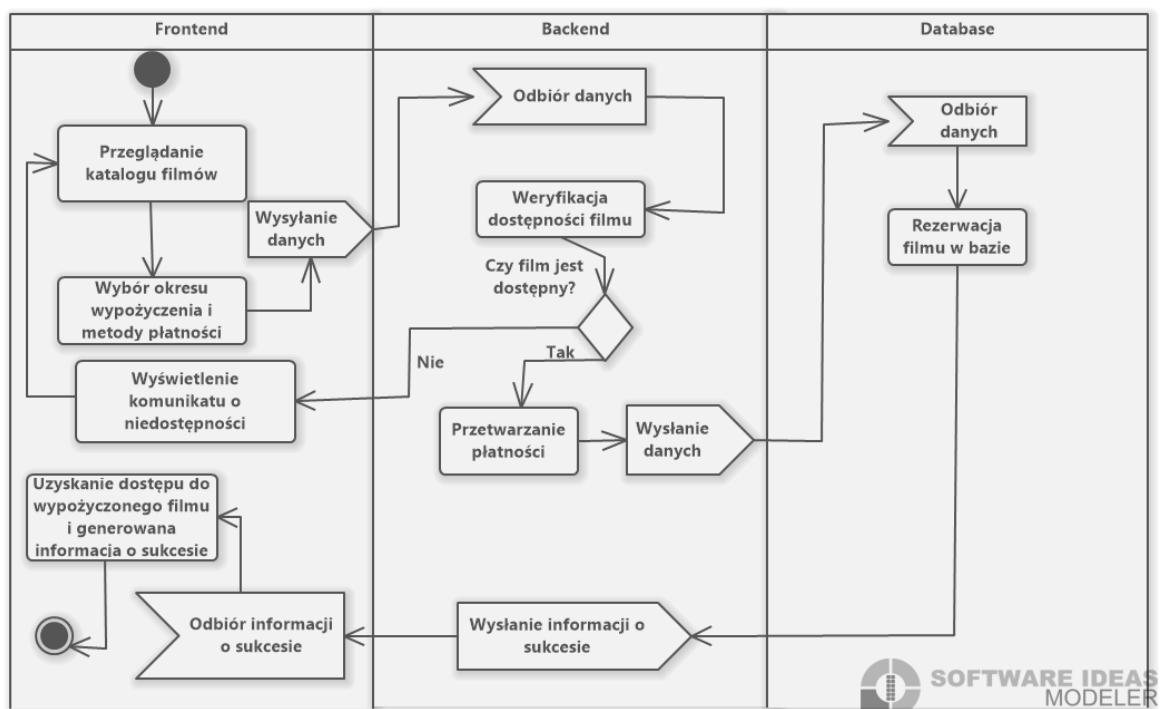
Frontend

Backend

Database

Przeglądanie katalogu filmów

Wysyłanie danych

Wybór okresu wypożyczenia i metody płatności

Wyświetlenie komunikatu o niedostępności

Uzyskanie dostępu do wypożyczonego filmu i generowana informacja o sukcesie

Odbiór informacji o sukcesie

Odbiór danych

Weryfikacja dostępności filmu

Czy film jest dostępny?

Nie

Tak

Przetwarzanie płatności

Wysłanie danych

Wysłanie informacji o sukcesie

Odbiór danych

Rezerwacja filmu w bazie

SOFTWARE IDEAS MODELER